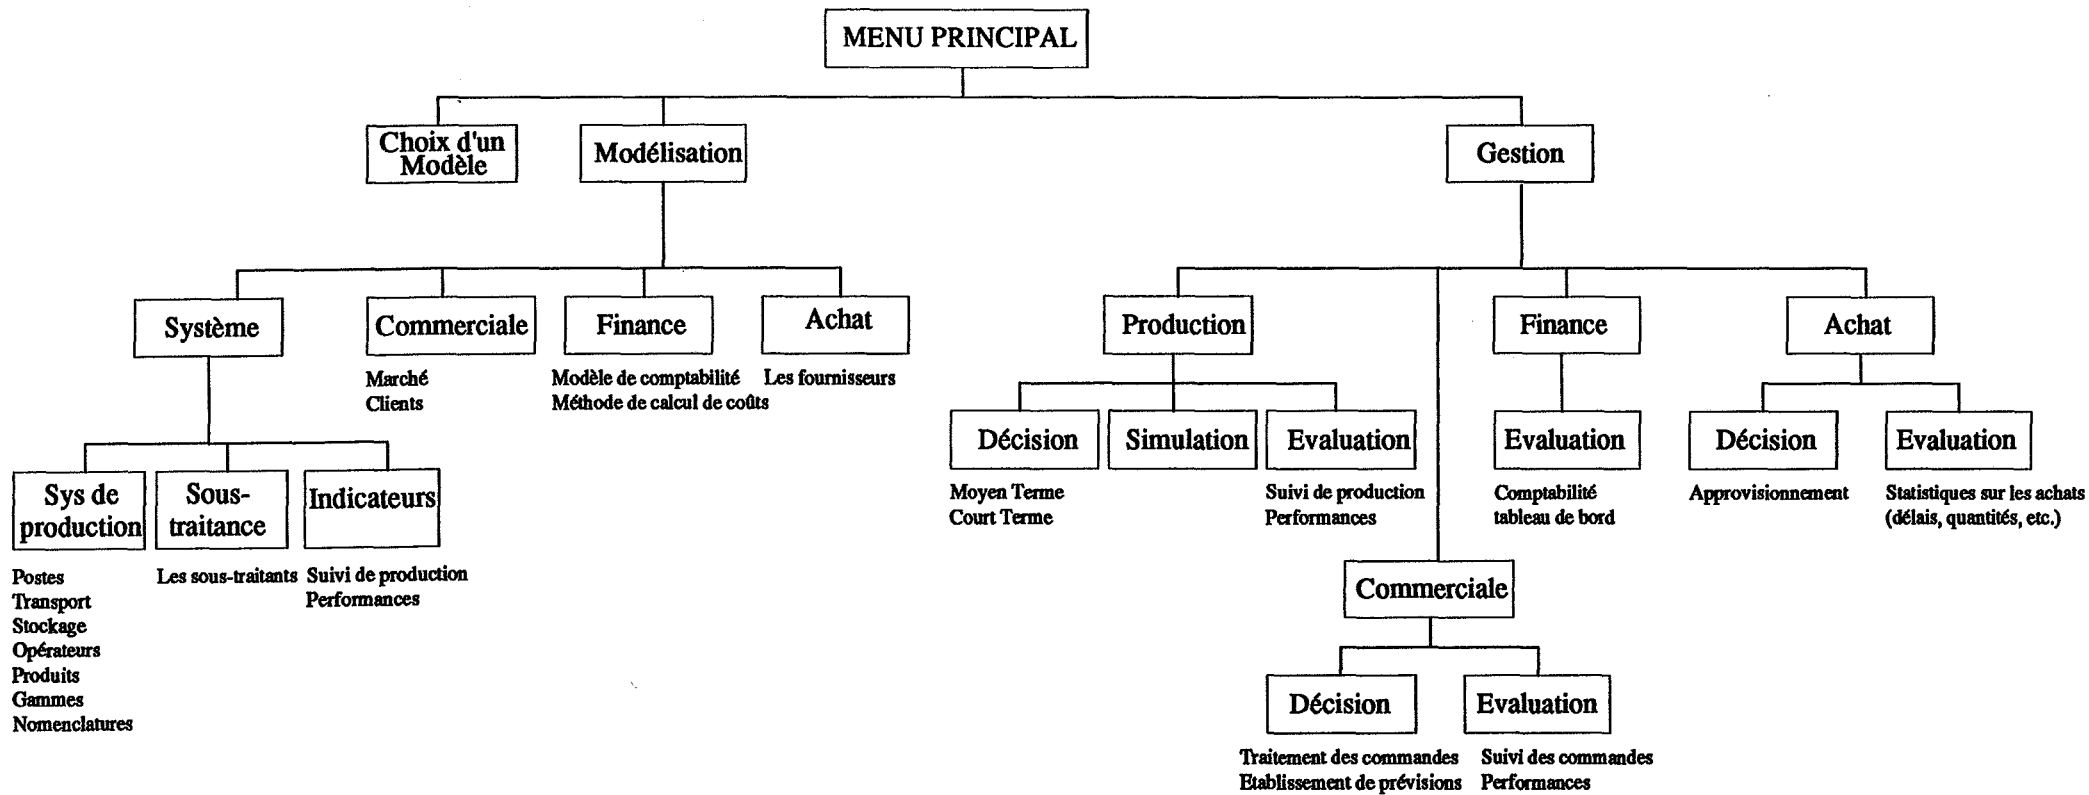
MENU PRINCIPAL

Choix d'un Modèle

Modélisation

Gestion

Système

Commerciale

Marché
Clients

Finance

Modèle de comptabilité
Méthode de calcul de coûts

Achat

Les fournisseurs

Sys de production

Postes
Transport
Stockage
Opérateurs
Produits
Gammes
Nomenclatures

Sous-traitance

Les sous-traitants

Indicateurs

Suivi de production
Performances

Production

Décision

Moyen Terme
Court Terme

Simulation

Evaluation

Suivi de production
Performances

Finance

Evaluation

Comptabilité
tableau de bord

Achat

Décision

Approvisionnement

Evaluation

Statistiques sur les achats (délais, quantités, etc.)

Commerciale

Décision

Traitement des commandes
Etablissement de prévisions

Evaluation

Suivi des commandes
Performances